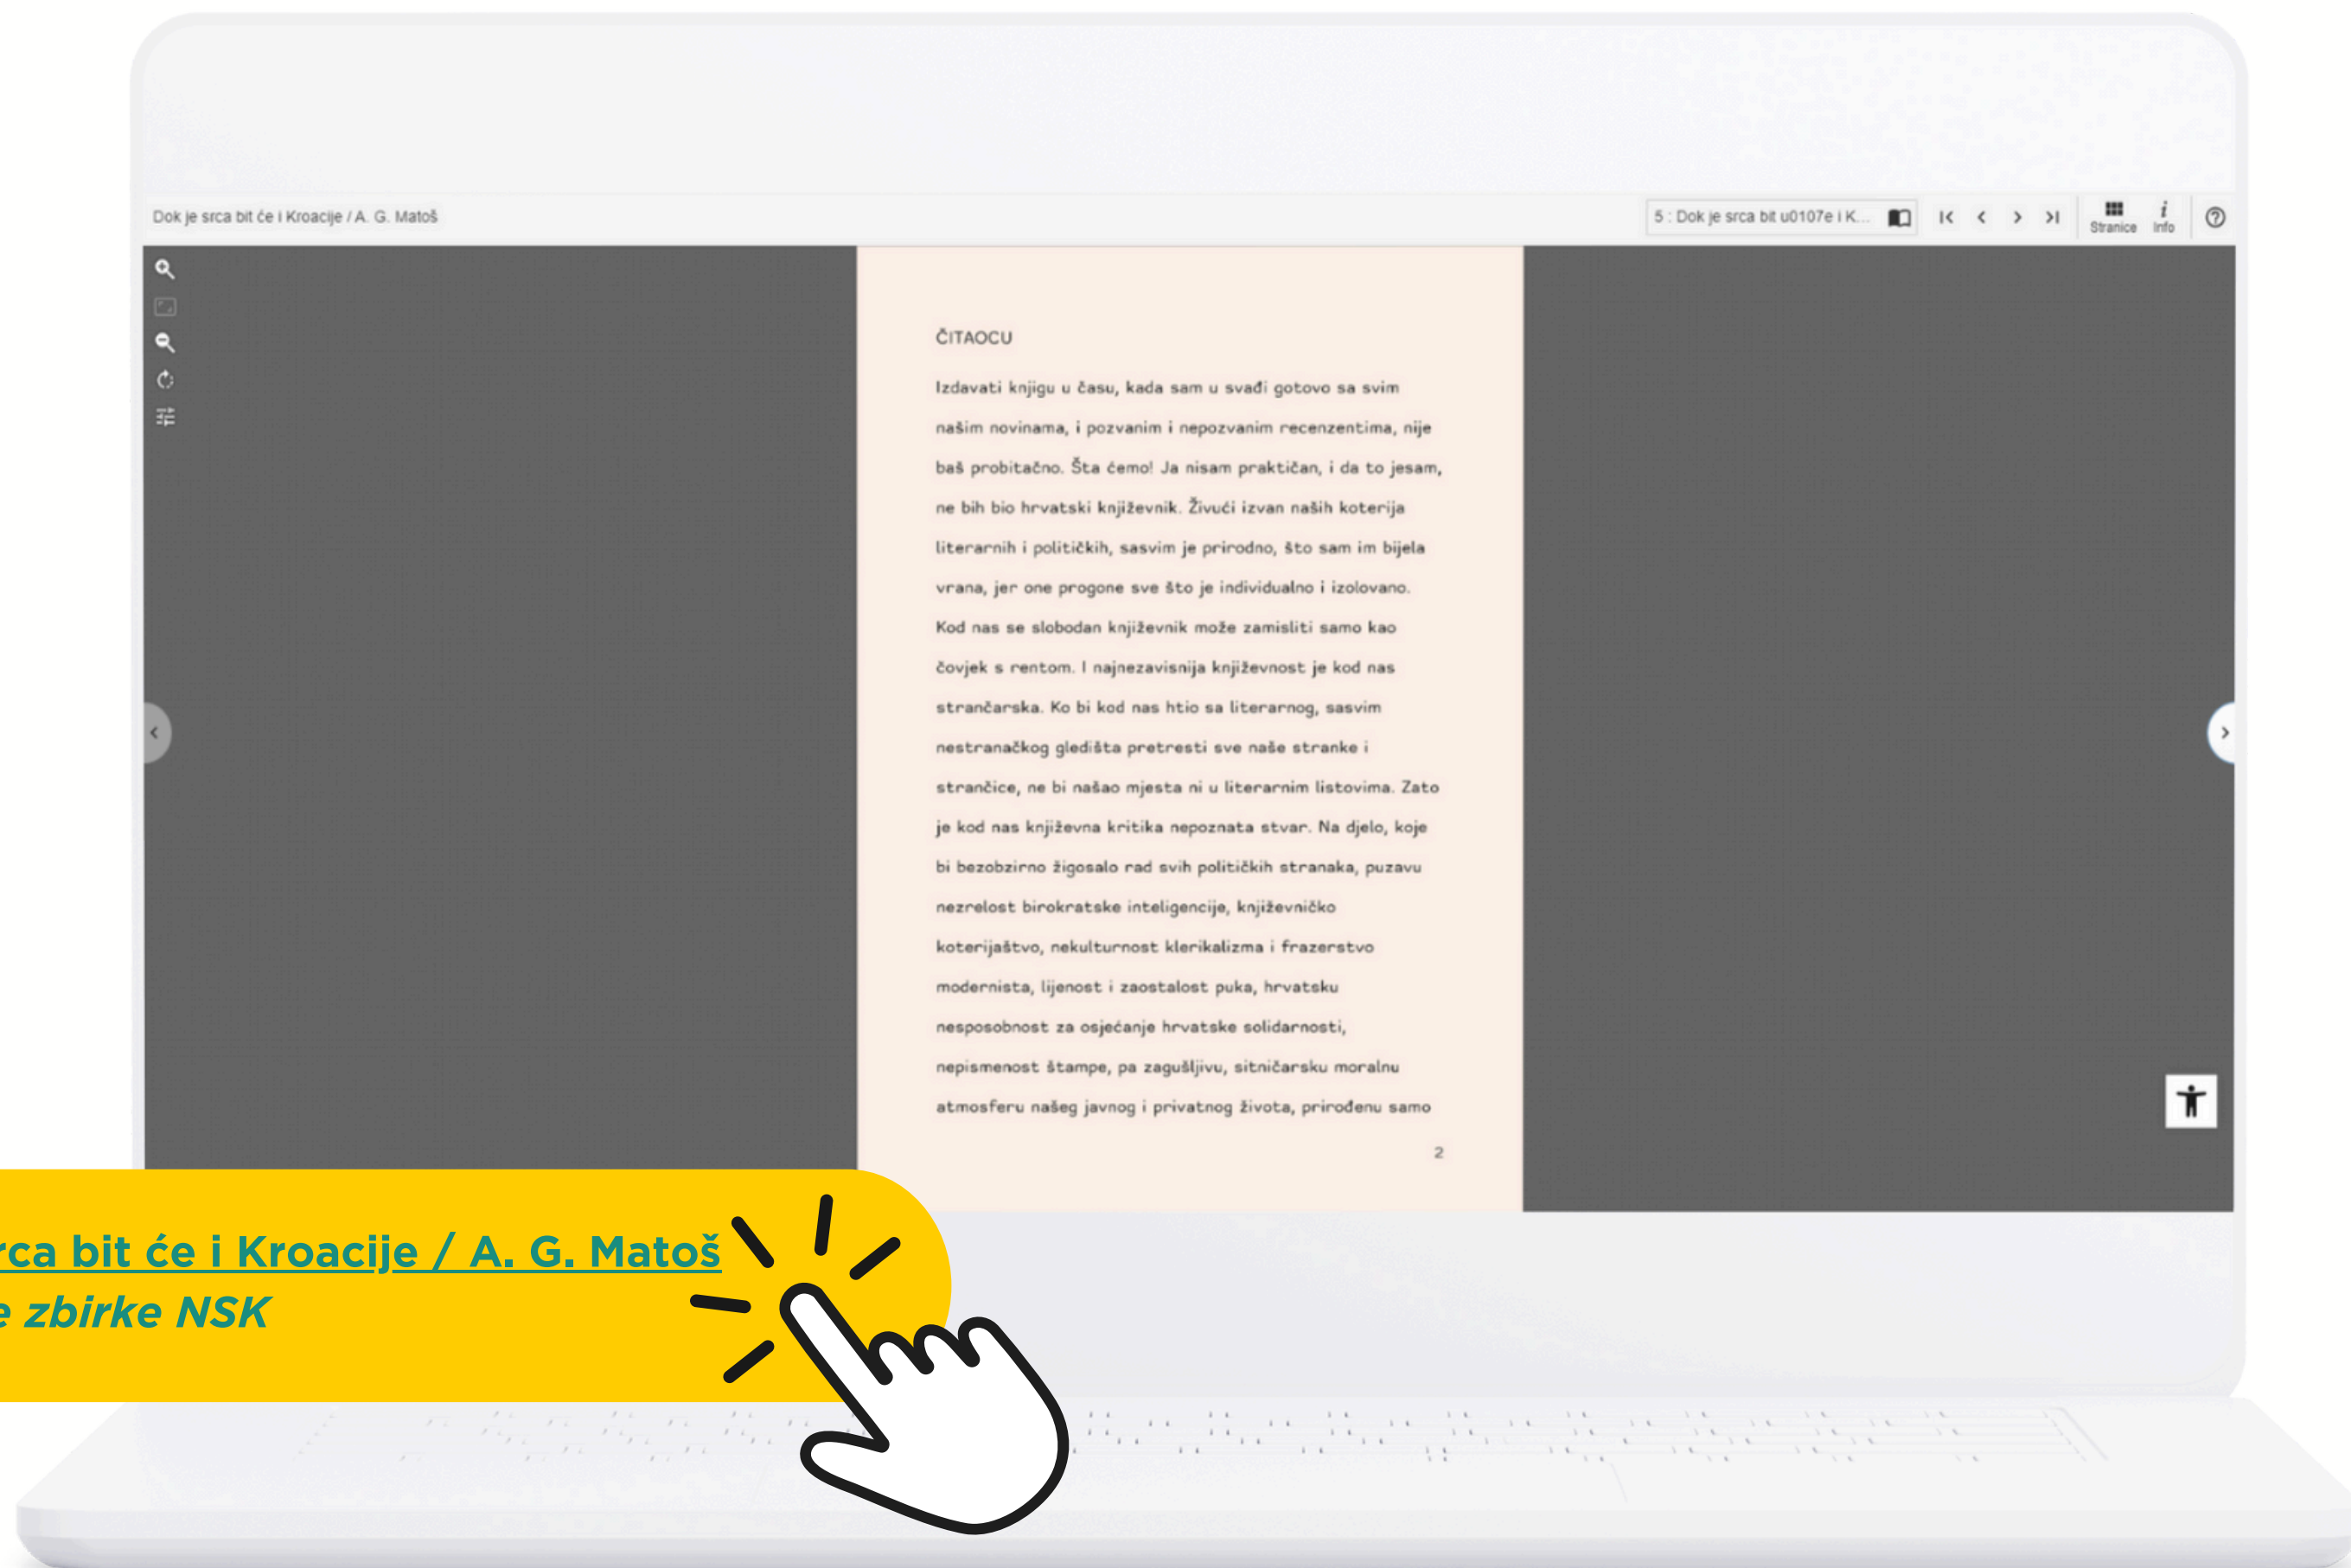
Dok je srca bit će i Kroacije / A. G. Matoš

5 : Dok je srca bit u0107e i K...

Stranice

Info

ČITAOCU

Izdavati knjigu u času, kada sam u svađi gotovo sa svim našim novinama, i pozvanim i nepozvanim recenzentima, nije baš probitačno. Šta ćemo! Ja nisam praktičan, i da to jesam, ne bih bio hrvatski književnik. Živući izvan naših koterija literarnih i političkih, sasvim je prirodno, što sam im bijela vrana, jer one progone sve što je individualno i izolovano. Kod nas se slobodan književnik može zamisliti samo kao čovjek s rentom. I najnezavisnija književnost je kod nas strančarska. Ko bi kod nas htio sa literarnog, sasvim nestranačkog gledišta pretresti sve naše stranke i strančice, ne bi našao mjesta ni u literarnim listovima. Zato je kod nas književna kritika nepoznata stvar. Na djelo, koje bi bezobzirno žigosalo rad svih političkih stranaka, puzavu nezrelost birokratske inteligencije, književničko koterijaštvo, nekulturnost klerikalizma i frazerstvo modernista, lijenost i zaostalost puka, hrvatsku nesposobnost za osjećanje hrvatske solidarnosti, nepismenost štampe, pa zagušljivu, sitničarsku moralnu atmosferu našeg javnog i privatnog života, prirođenu samo

2

rca bit će i Kroacije / A. G. Matoš
e zbirke NSK